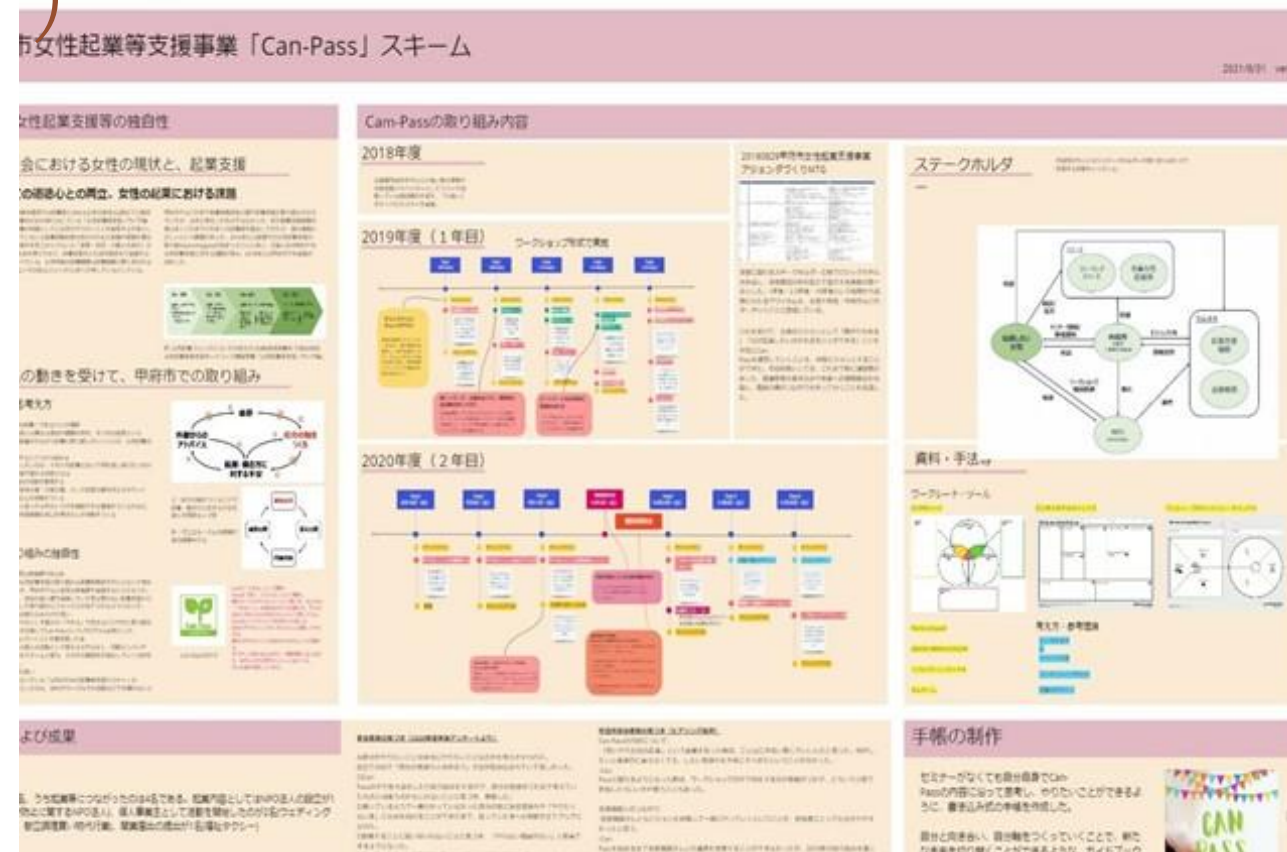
市女性起業等支援事業「Can-Pass」スキーム

2021/8/31

女性起業支援等の独自性

会における女性の現状と、起業支援

の活躍との両立、女性の起業における課題

の動きを受けて、甲府市での取り組み

考え方

組みの独自性

Cam-Passの取り組み内容

2018年度

2019年度（1年目）

ワークショップ形式で実施

2020年度（2年目）

ステークホルダ

資料・手法

ワークシート・ツール

考え方・参考理論

よび成果

手帳の制作

セミナーがなくても自分自身でCan-Passの内容に沿って思考し、やりたいことができるように、書き込み式の手帳を作成した。

自分と向き合い、自分軸をつくっていくことで、新た

CAN